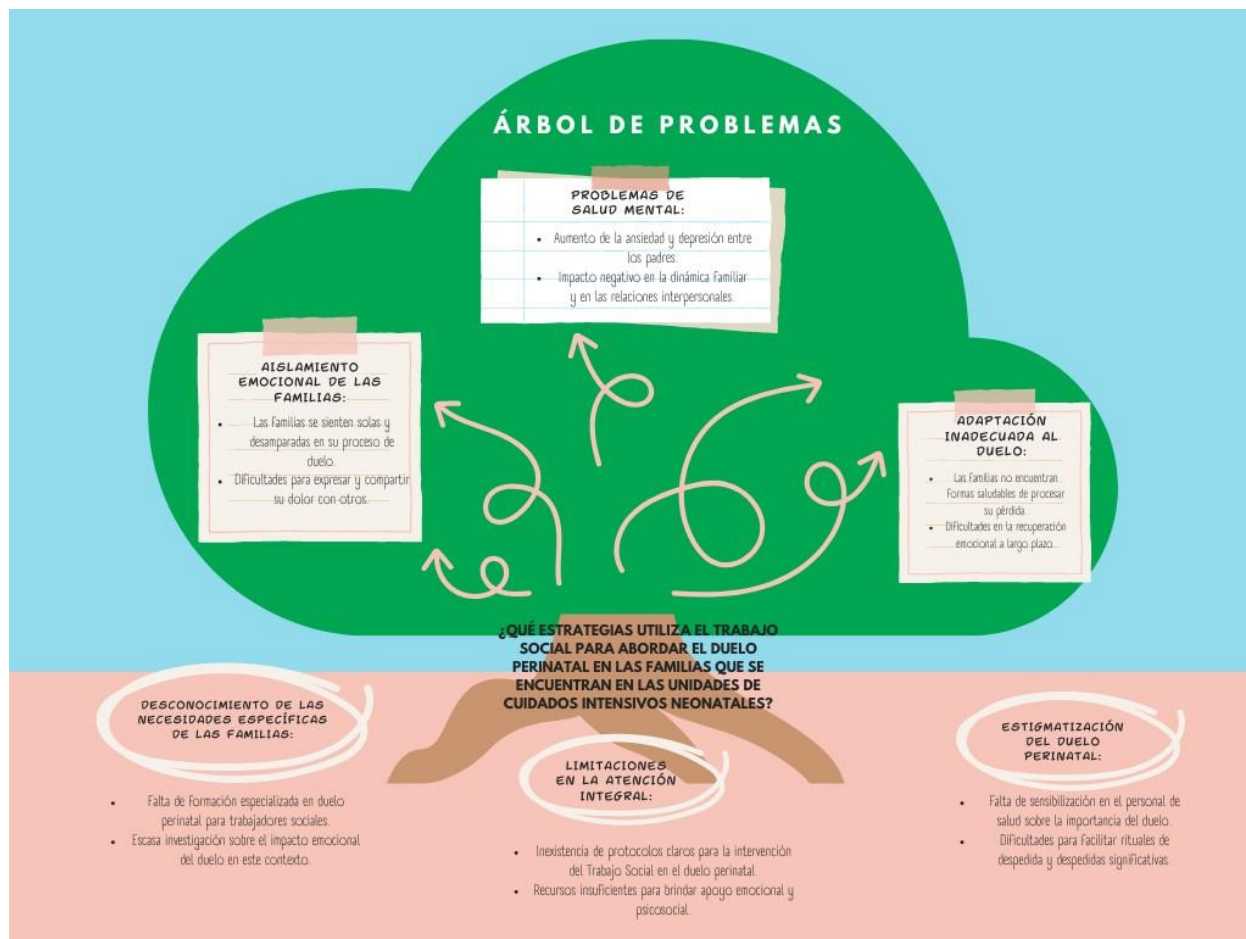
ÁRBOL DE PROBLEMAS

PROBLEMAS DE SALUD MENTAL:

- Aumento de la ansiedad y depresión entre los padres.
- Impacto negativo en la dinámica familiar y en las relaciones interpersonales.

AISLAMIENTO EMOCIONAL DE LAS FAMILIAS:

- Las familias se sienten solas y desamparadas en su proceso de duelo.
- Dificultades para expresar y compartir su dolor con otros.

ADAPTACIÓN INADECUADA AL DUELO:

- Las Familias no encuentran Formas saludables de procesar su pérdida.
- Dificultades en la recuperación emocional a largo plazo.

¿QUÉ ESTRATEGIAS UTILIZA EL TRABAJO SOCIAL PARA ABORDAR EL DUELO PERINATAL EN LAS FAMILIAS QUE SE ENCUENTRAN EN LAS UNIDADES DE CUIDADOS INTENSIVOS NEONATALES?

DESCONOCIMIENTO DE LAS NECESIDADES ESPECÍFICAS DE LAS FAMILIAS:

- Falta de Formación especializada en duelo perinatal para trabajadores sociales.
- Escasa investigación sobre el impacto emocional del duelo en este contexto.

LIMITACIONES EN LA ATENCIÓN INTEGRAL:

- Inexistencia de protocolos claros para la intervención del Trabajo Social en el duelo perinatal.
- Recursos insuficientes para brindar apoyo emocional y psicosocial.

ESTIGMATIZACIÓN DEL DUELO PERINATAL:

- Falta de sensibilización en el personal de salud sobre la importancia del duelo.
- Dificultades para Facilitar rituales de despedida y despedidas significativas.